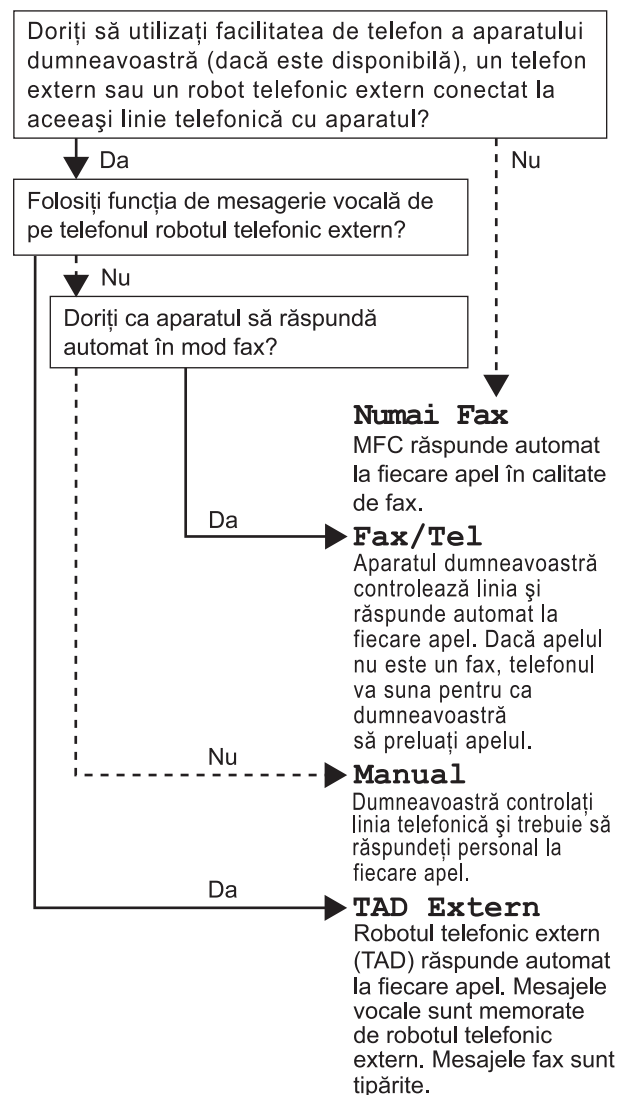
Doriți să utilizați facilitatea de telefon a aparatului dumneavoastră (dacă este disponibilă), un telefon extern sau un robot telefonic extern conectat la aceeaşi linie telefonică cu aparatul?

Da

Nu

Folosiți funcția de mesagerie vocală de pe telefonul robotul telefonic extern?

Nu

Doriți ca aparatul să răspundă automat în mod fax?

Numai Fax
MFC răspunde automat la fiecare apel în calitate de fax.

Da

Fax/Tel
Aparatul dumneavoastră controlează linia şi răspunde automat la fiecare apel. Dacă apelul nu este un fax, telefonul va suna pentru ca dumneavoastră să preluați apelul.

Nu

Manual
Dumneavoastră controlați linia telefonică şi trebuie să răspundeți personal la fiecare apel.

Da

TAD Extern
Robotul telefonic extern (TAD) răspunde automat la fiecare apel. Mesajele vocale sunt memorate de robotul telefonic extern. Mesajele fax sunt tipărite.